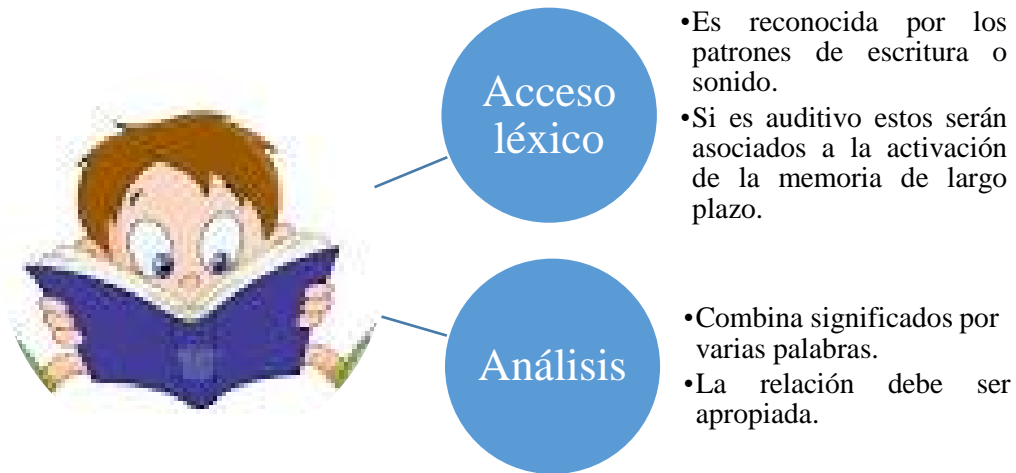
Acceso léxico

•Es reconocida por los patrones de escritura o sonido.
•Si es auditivo estos serán asociados a la activación de la memoria de largo plazo.

Análisis

•Combina significados por varias palabras.
•La relación debe ser apropiada.